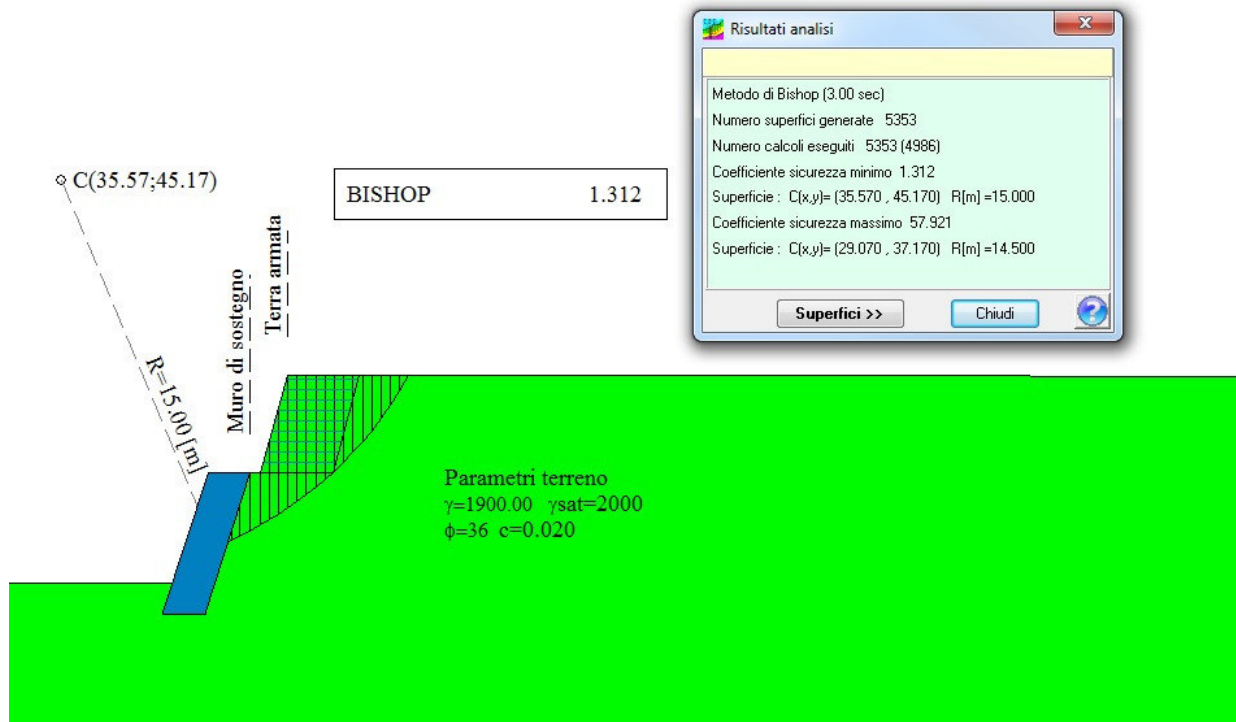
Risultati analisi

Metodo di Bishop (3.00 sec)
Numero superfici generate 5353
Numero calcoli eseguiti 5353 (4986)
Coefficiente sicurezza minimo 1.312
Superficie : C(x,y)= (35.570 , 45.170) R[m] =15.000
Coefficiente sicurezza massimo 57.921
Superficie : C(x,y)= (29.070 , 37.170) R[m] =14.500

Superfici >>
Chiudi

C(35.57;45.17)

BISHOP 1.312

Terra armata
Muro di sostegno
R=15.00 [m]

Parametri terreno
$\gamma$=1900.00 $\gamma$sat=2000
$\phi$=36 c=0.020